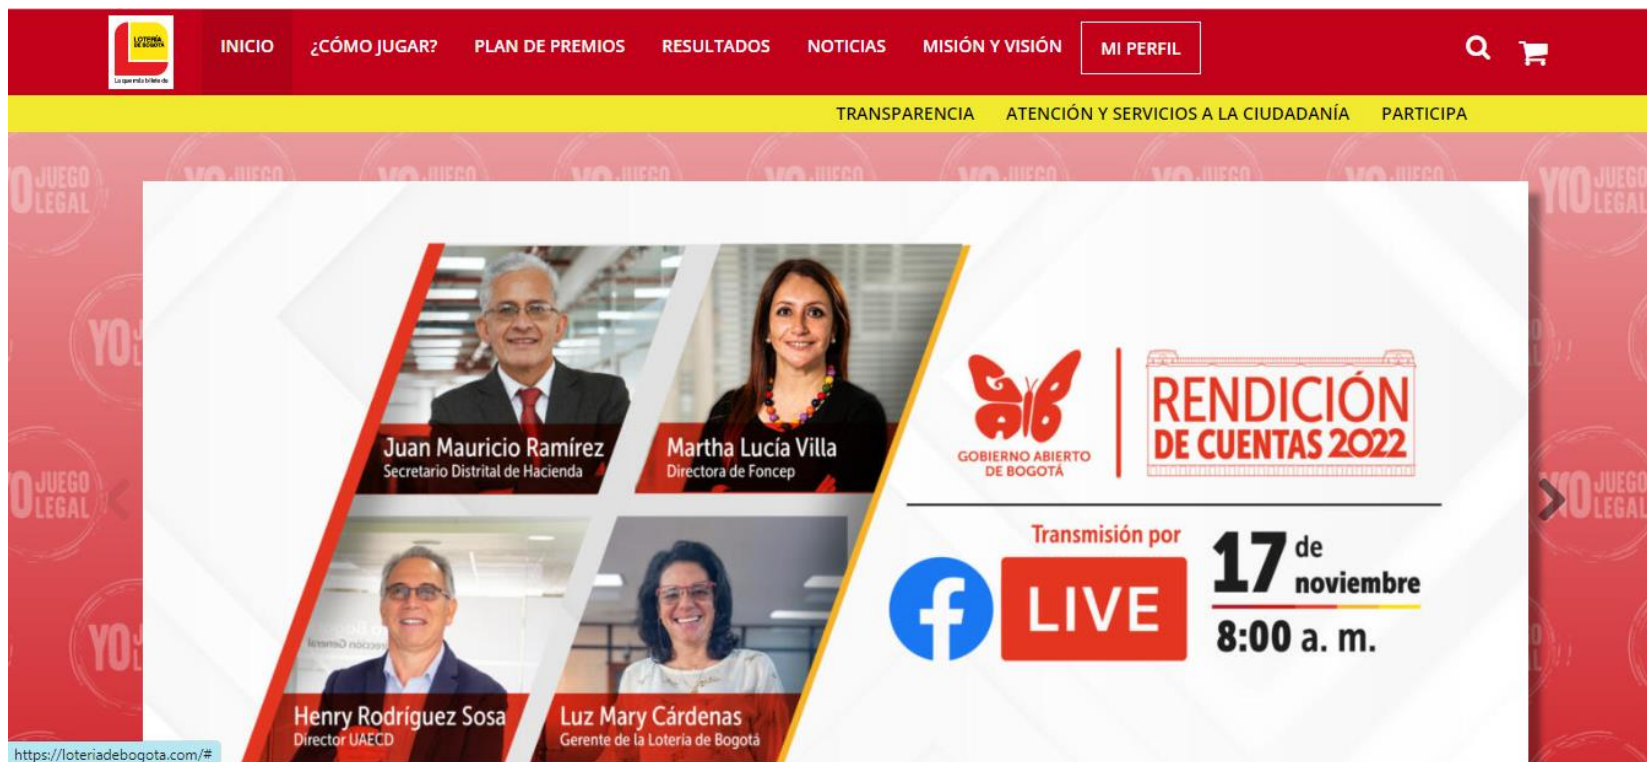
LOTERÍA DE BOGOTÁ
La que más billete da

INICIO ¿CÓMO JUGAR? PLAN DE PREMIOS RESULTADOS NOTICIAS MISIÓN Y VISIÓN MI PERFIL

TRANSPARENCIA ATENCIÓN Y SERVICIOS A LA CIUDADANÍA PARTICIPA

YO JUEGO LEGAL

Juan Mauricio Ramírez
Secretario Distrital de Hacienda

Martha Lucía Villa
Directora de Foncep

Henry Rodríguez Sosa
Director UAECD

Luz Mary Cárdenas
Gerente de la Lotería de Bogotá

GOBIERNO ABIERTO DE BOGOTÁ

RENDICIÓN DE CUENTAS 2022

Transmisión por

LIVE

17 de noviembre

8:00 a. m.

https://loteriadebogota.com/#